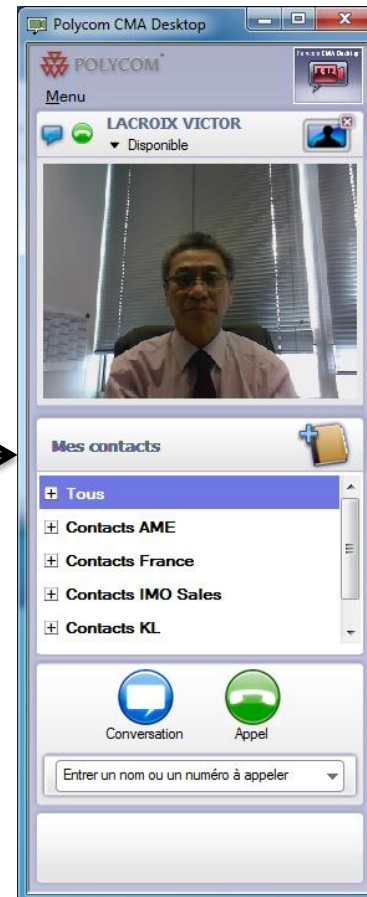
Polycom CMA Desktop

POLYCOM

Menu

LACROIX VICTOR

▼ Disponible

Mes contacts

⊞ Tous

⊞ Contacts AME

⊞ Contacts France

⊞ Contacts IMO Sales

⊞ Contacts KL

Conversation

Appel

Entrer un nom ou un numéro à appeler